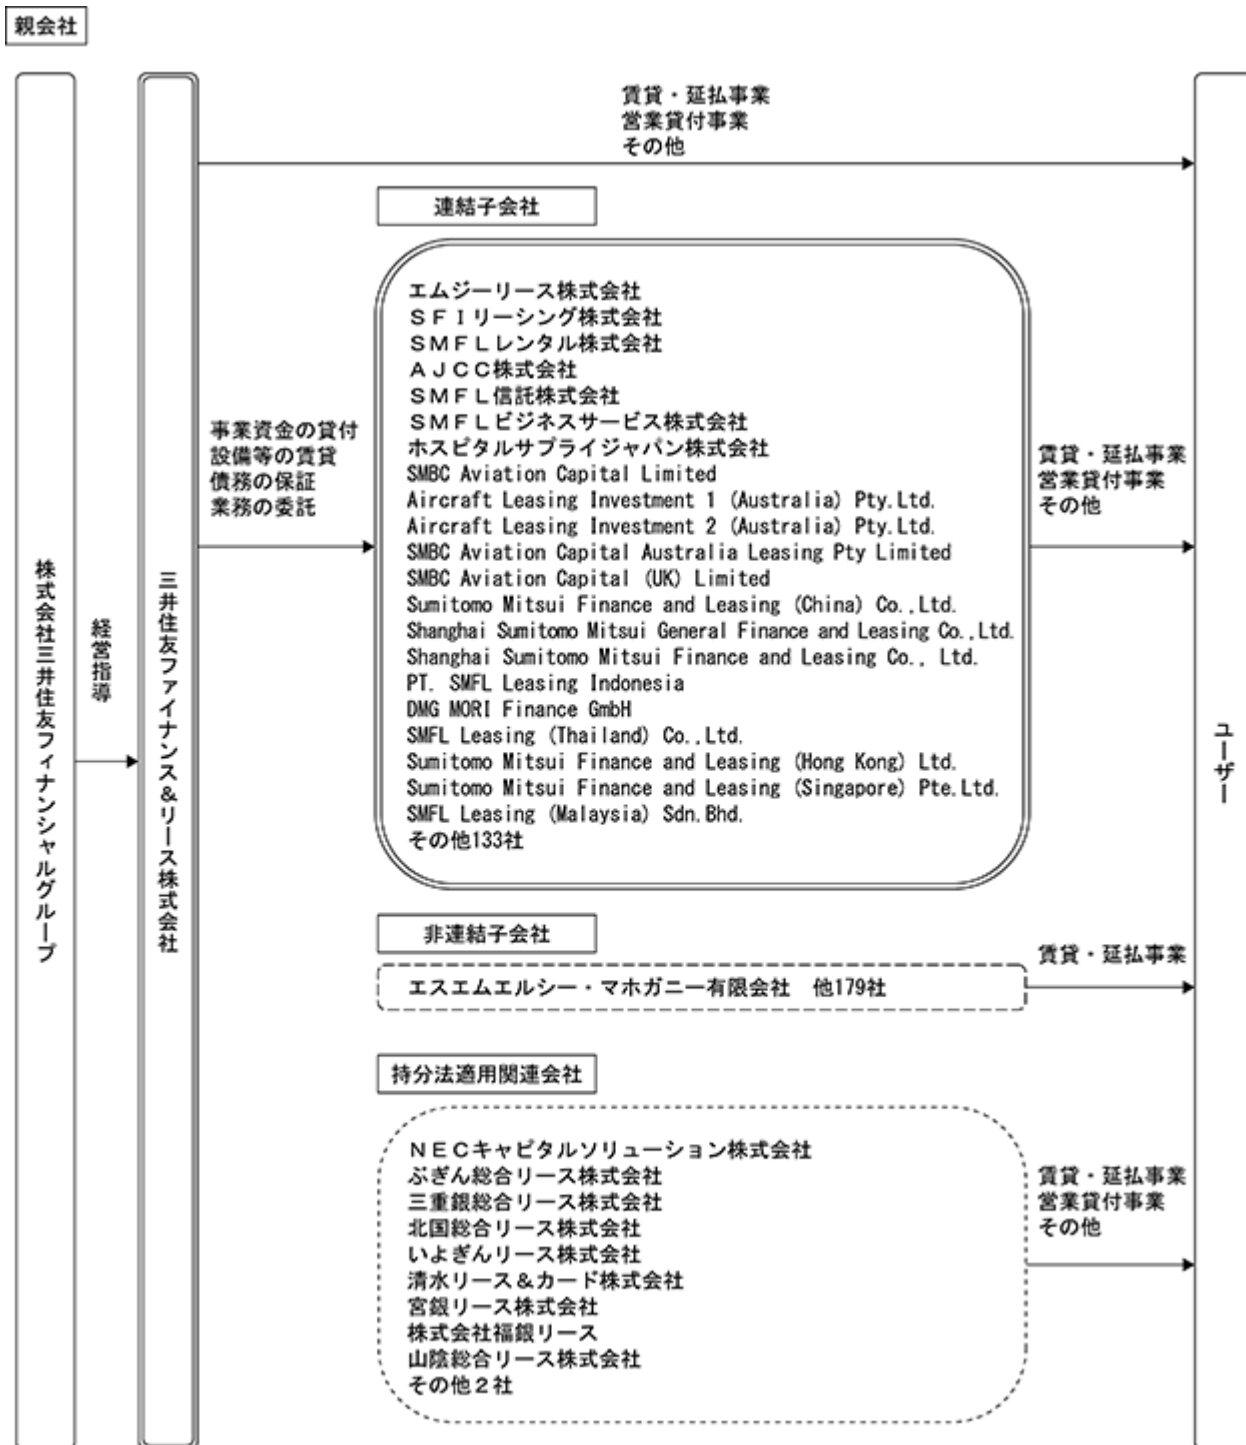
親会社

株式会社三井住友フィナンシャルグループ

経営指導

三井住友ファイナンス&リース株式会社

賃貸・延払事業
営業貸付事業
その他

連結子会社

事業資金の貸付
設備等の賃貸
債務の保証
業務の委託

エムジーリース株式会社
SFIリーシング株式会社
SMFLレンタル株式会社
AJCC株式会社
SMFL信託株式会社
SMFLビジネスサービス株式会社
ホスピタルサプライジャパン株式会社
SMBC Aviation Capital Limited
Aircraft Leasing Investment 1 (Australia) Pty.Ltd.
Aircraft Leasing Investment 2 (Australia) Pty.Ltd.
SMBC Aviation Capital Australia Leasing Pty Limited
SMBC Aviation Capital (UK) Limited
Sumitomo Mitsui Finance and Leasing (China) Co.,Ltd.
Shanghai Sumitomo Mitsui General Finance and Leasing Co.,Ltd.
Shanghai Sumitomo Mitsui Finance and Leasing Co., Ltd.
PT. SMFL Leasing Indonesia
DMG MORI Finance GmbH
SMFL Leasing (Thailand) Co.,Ltd.
Sumitomo Mitsui Finance and Leasing (Hong Kong) Ltd.
Sumitomo Mitsui Finance and Leasing (Singapore) Pte.Ltd.
SMFL Leasing (Malaysia) Sdn.Bhd.
その他133社

賃貸・延払事業
営業貸付事業
その他

非連結子会社

エスエムエルシー・マホガニー有限会社 他179社

賃貸・延払事業

持分法適用関連会社

NECキャピタルソリューション株式会社
ぶぎん総合リース株式会社
三重銀総合リース株式会社
北国総合リース株式会社
いよぎんリース株式会社
清水リース&カード株式会社
宮銀リース株式会社
株式会社福銀リース
山陰総合リース株式会社
その他2社

賃貸・延払事業
営業貸付事業
その他

ユーザー